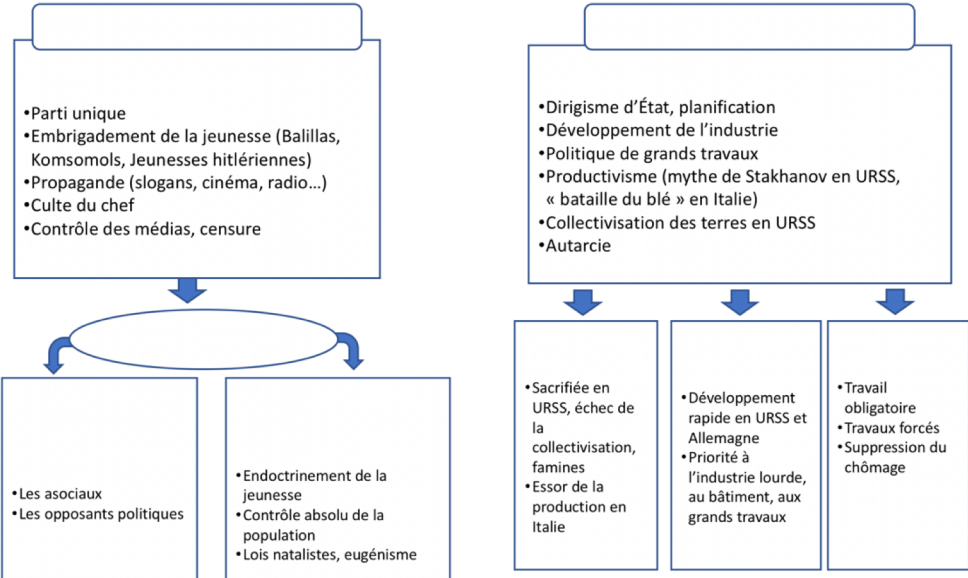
•Parti unique
•Embrigadement de la jeunesse (Balillas, Komsomols, Jeunesses hitlériennes)
•Propagande (slogans, cinéma, radio…)
•Culte du chef
•Contrôle des médias, censure

•Les asociaux
•Les opposants politiques

•Endoctrinement de la jeunesse
•Contrôle absolu de la population
•Lois natalistes, eugénisme

•Dirigisme d'État, planification
•Développement de l'industrie
•Politique de grands travaux
•Productivisme (mythe de Stakhanov en URSS, « bataille du blé » en Italie)
•Collectivisation des terres en URSS
•Autarcie

•Sacrifiée en URSS, échec de la collectivisation, famines
•Essor de la production en Italie

•Développement rapide en URSS et Allemagne
•Priorité à l'industrie lourde, au bâtiment, aux grands travaux

•Travail obligatoire
•Travaux forcés
•Suppression du chômage